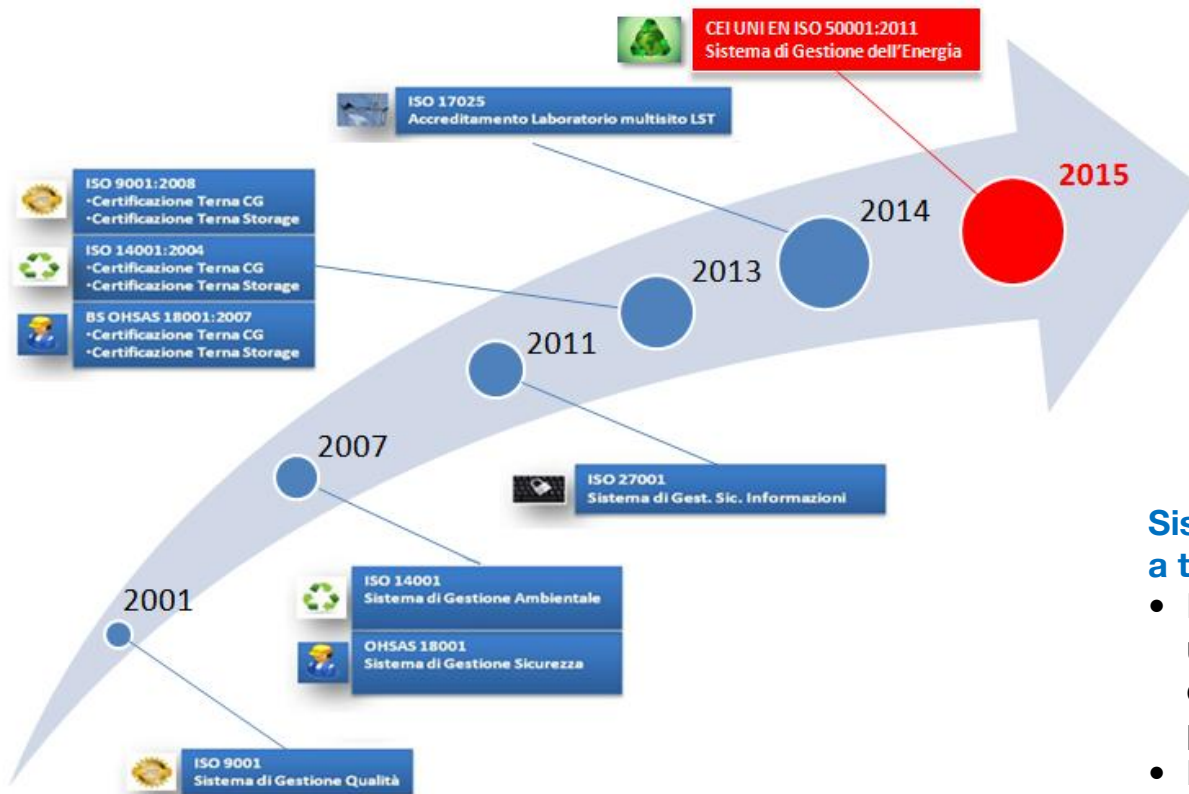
CEI UNI EN ISO 50001:2011
Sistema di Gestione dell'Energia

ISO 17025
Accreditamento Laboratorio multisito LST

ISO 9001:2008
•Certificazione Terna CG
•Certificazione Terna Storage

ISO 14001:2004
•Certificazione Terna CG
•Certificazione Terna Storage

BS OHSAS 18001:2007
•Certificazione Terna CG
•Certificazione Terna Storage

2015

2014

2013

2011

2007

2001

ISO 27001
Sistema di Gest. Sic. Informazioni

ISO 14001
Sistema di Gestione Ambientale

OHSAS 18001
Sistema di Gestione Sicurezza

ISO 9001
Sistema di Gestione Qualità

Sis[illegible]
a t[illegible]
• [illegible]
• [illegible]